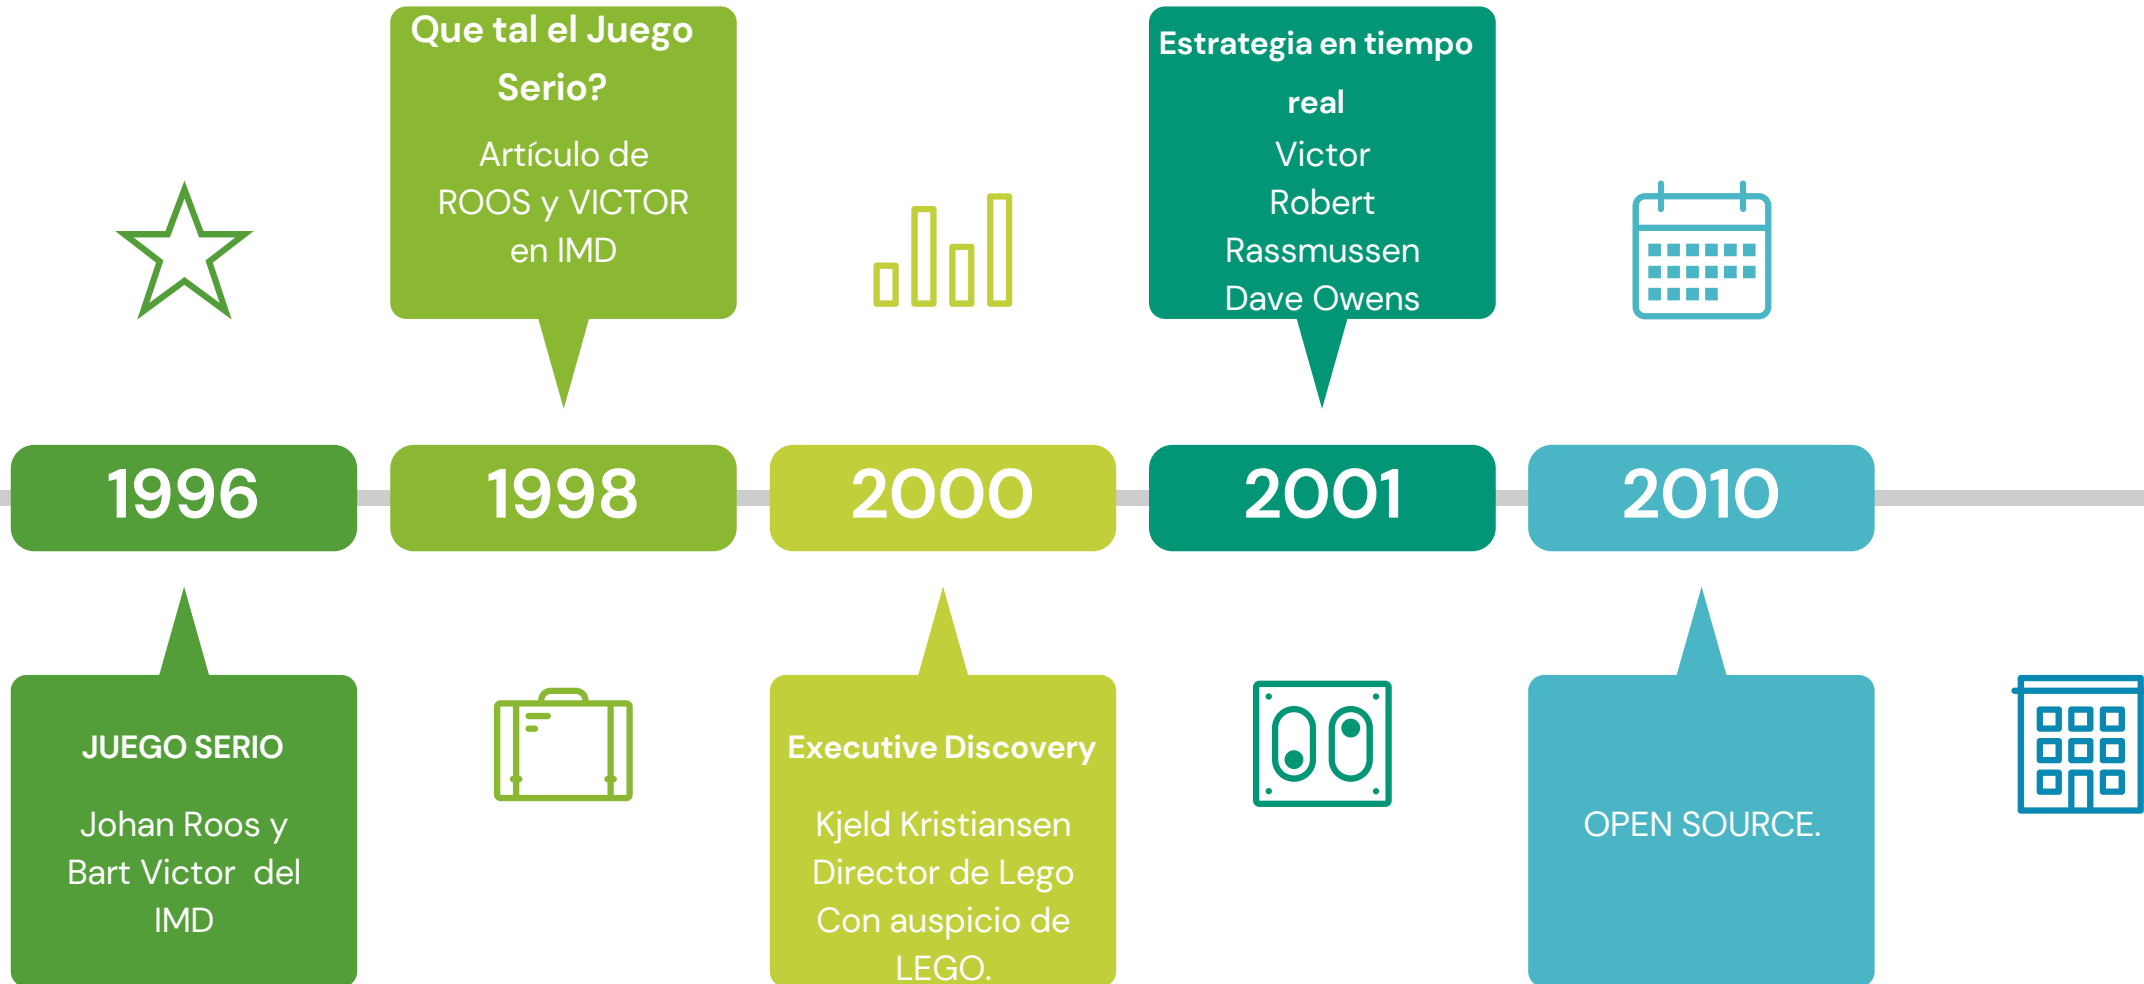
Que tal el Juego Serio?

Artículo de ROOS y VICTOR en IMD

Estrategia en tiempo real

Victor
Robert
Rassmussen
Dave Owens

1996

1998

2000

2001

2010

JUEGO SERIO

Johan Roos y Bart Victor del IMD

Executive Discovery

Kjeld Kristiansen
Director de Lego
Con auspicio de LEGO.

OPEN SOURCE.